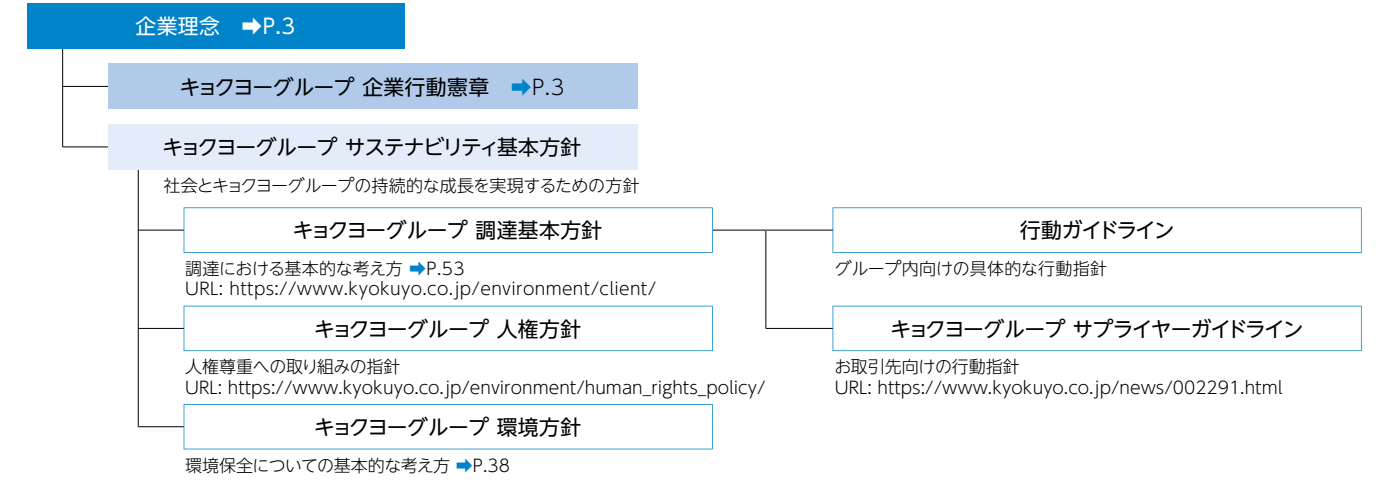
企業理念 ➡P.3

キョクヨーグループ 企業行動憲章 ➡P.3

キョクヨーグループ サステナビリティ基本方針

社会とキョクヨーグループの持続的な成長を実現するための方針

キョクヨーグループ 調達基本方針

調達における基本的な考え方 ➡P.53
URL: https://www.kyokuyo.co.jp/environment/client/

キョクヨーグループ 人権方針

人権尊重への取り組みの指針
URL: https://www.kyokuyo.co.jp/environment/human_rights_policy/

キョクヨーグループ 環境方針

環境保全についての基本的な考え方 ➡P.38

行動ガイドライン

グループ内向けの具体的な行動指針

キョクヨーグループ サプライヤーガイドライン

お取引先向けの行動指針
URL: https://www.kyokuyo.co.jp/news/002291.html